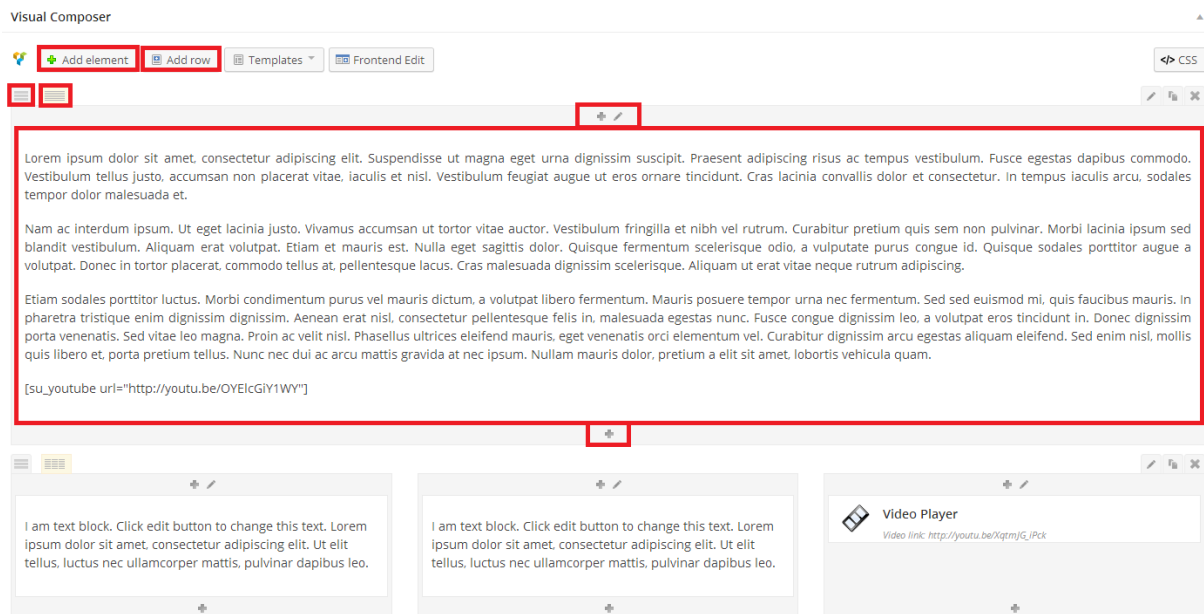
Visual Composer

Add element  Add row  Templates  Frontend Edit  </> CSS

Lorem ipsum dolor sit amet, consectetur adipiscing elit. Suspendisse ut magna eget urna dignissim suscipit. Praesent adipiscing risus ac tempus vestibulum. Fusce egestas dapibus commodo. Vestibulum tellus justo, accumsan non placerat vitae, iaculis et nisl. Vestibulum feugiat augue ut eros ornare tincidunt. Cras lacinia convallis dolor et consectetur. In tempus iaculis arcu, sodales tempor dolor malesuada et.

Nam ac interdum ipsum. Ut eget lacinia justo. Vivamus accumsan ut tortor vitae auctor. Vestibulum fringilla et nibh vel rutrum. Curabitur pretium quis sem non pulvinar. Morbi lacinia ipsum sed blandit vestibulum. Aliquam erat volutpat. Etiam et mauris est. Nulla eget sagittis dolor. Quisque fermentum scelerisque odio, a vulputate purus congue id. Quisque sodales porttitor augue a volutpat. Donec in tortor placerat, commodo tellus at, pellentesque lacus. Cras malesuada dignissim scelerisque. Aliquam ut erat vitae neque rutrum adipiscing.

Etiam sodales porttitor luctus. Morbi condimentum purus vel mauris dictum, a volutpat libero fermentum. Mauris posuere tempor urna nec fermentum. Sed sed euismod mi, quis faucibus mauris. In pharetra tristique enim dignissim dignissim. Aenean erat nisl, consectetur pellentesque felis in, malesuada egestas nunc. Fusce congue dignissim leo, a volutpat eros tincidunt in. Donec dignissim porta venenatis. Sed vitae leo magna. Proin ac velit nisl. Phasellus ultrices eleifend mauris, eget venenatis orci elementum vel. Curabitur dignissim arcu egestas aliquam eleifend. Sed enim nisl, mollis quis libero et, porta pretium tellus. Nunc nec dui ac arcu mattis gravida at nec ipsum. Nullam mauris dolor, pretium a elit sit amet, lobortis vehicula quam.

[su_youtube url="http://youtu.be/OYElcGiY1WY"]

I am text block. Click edit button to change this text. Lorem ipsum dolor sit amet, consectetur adipiscing elit. Ut elit tellus, luctus nec ullamcorper mattis, pulvinar dapibus leo.

I am text block. Click edit button to change this text. Lorem ipsum dolor sit amet, consectetur adipiscing elit. Ut elit tellus, luctus nec ullamcorper mattis, pulvinar dapibus leo.

Video Player
Video link: http://youtu.be/XqtmJG_iPck